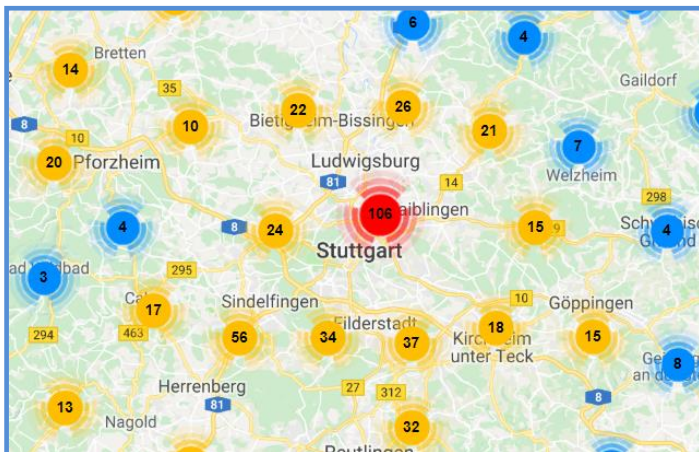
6
4
Bretten
14
Gaildorf
35
22
26
8
10
Bietigheim-Bissingen
21
10
7
20
Pforzheim
Ludwigsburg
Welzheim
81
14
298
106
Waiblingen
4
15
24
8
4
Stuttgart
3
295
17
Sindelfingen
10
Göppingen
463
294
Filderstadt
18
56
34
37
15
Kirchheim unter Teck
8
Herrenberg
27
312
81
13
8
Nagold
32
Reutlingen